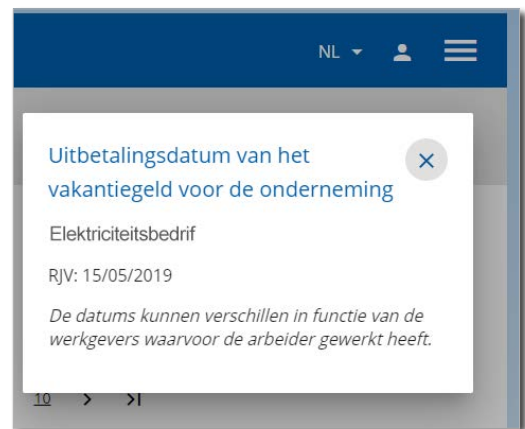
NL

Uitbetalingsdatum van het vakantiegeld voor de onderneming

×

Elektriciteitsbedrif

RJV: 15/05/2019

*De datums kunnen verschillen in functie van de werkgevers waarvoor de arbeider gewerkt heeft.*

10 > >I